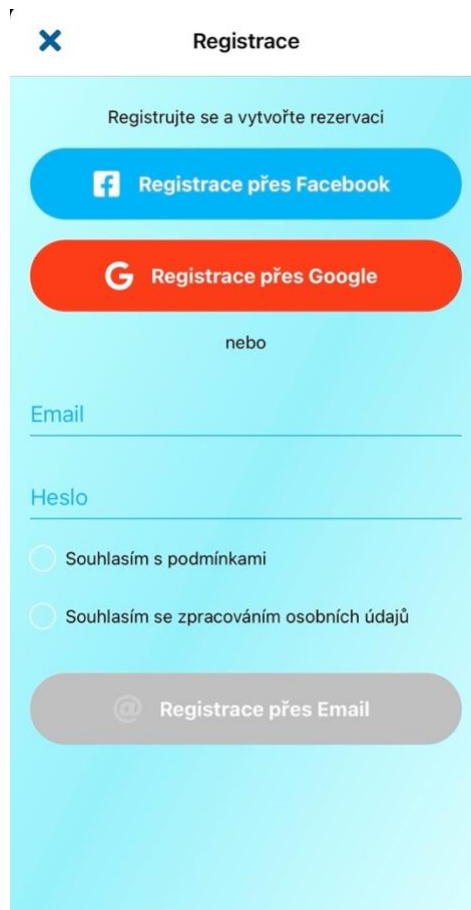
Registrace

Registrujte se a vytvořte rezervaci

Registrace přes Facebook

Registrace přes Google

nebo

Email

Heslo

Souhlasím s podmínkami

Souhlasím se zpracováním osobních údajů

Registrace přes Email